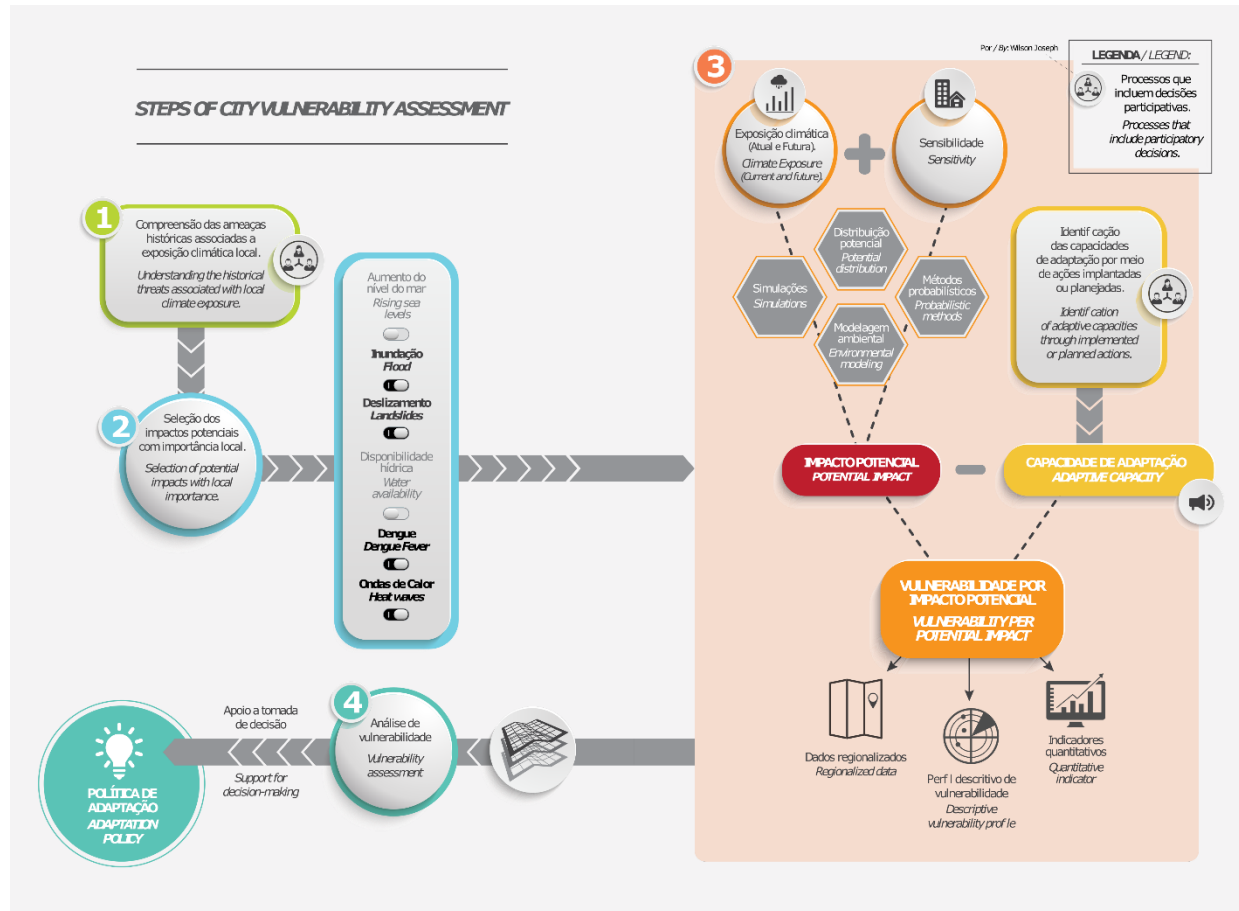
STEPS OF CITY VULNERABILITY ASSESSMENT

Por / By: Wilson Joseph

LEGENDA / LEGEND:

Processos que incluem decisões participativas.

Processes that include participatory decisions.

1

Compreensão das ameaças históricas associadas a exposição climática local.

Understanding the historical threats associated with local climate exposure.

2

Seleção dos impactos potenciais com importância local.

Selection of potential impacts with local importance.

Aumento do nível do mar
Rising sea levels

Inundação
Flood

Deslizamento
Landslides

Disponibilidade hídrica
Water availability

Dengue
Dengue Fever

Ondas de Calor
Heat waves

3

Exposição climática (Atual e Futura).
Climate Exposure (Current and future).

Sensibilidade
Sensitivity

Distribuição potencial
Potential distribution

Simulações
Simulations

Métodos probabilísticos
Probabilistic methods

Modelagem ambiental
Environmental modeling

Identif cação das capacidades de adaptação por meio de ações implantadas ou planejadas.

Identif cation of adaptive capacities through implemented or planned actions.

IMPACTO POTENCIAL
POTENTIAL IMPACT

CAPACIDADE DE ADAPTAÇÃO
ADAPTIVE CAPACITY

VULNERABILIDADE POR IMPACTO POTENCIAL
VULNERABILITY PER POTENTIAL IMPACT

Dados regionalizados
Regionalized data

Perf l descritivo de vulnerabilidade
Descriptive vulnerability prof le

Indicadores quantitativos
Quantitative indicator

4

Análise de vulnerabilidade
Vulnerability assessment

Apoio a tomada de decisão

Support for decision-making

POLÍTICA DE ADAPTAÇÃO
ADAPTATION POLICY